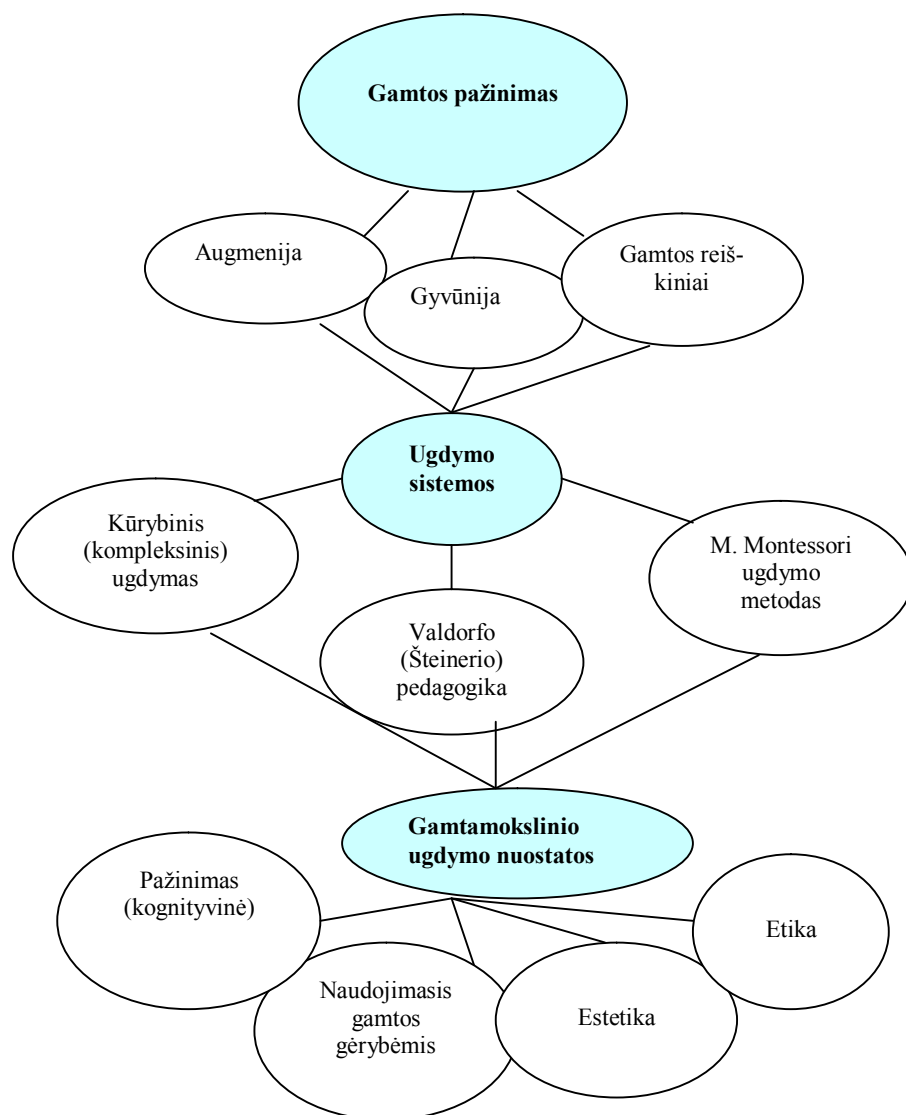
Gamtos pažinimas

Augmenija

Gyvūnija

Gamtos reiškiniai

Ugdymo sistemos

Kūrybinis (kompleksinis) ugdymas

Valdorfo (Šteinerio) pedagogika

M. Montessori ugdymo metodas

Gamtamokslinio ugdymo nuostatos

Pažinimas (kognityvinė)

Naudojimasis gamtos gėrybėmis

Estetika

Etika